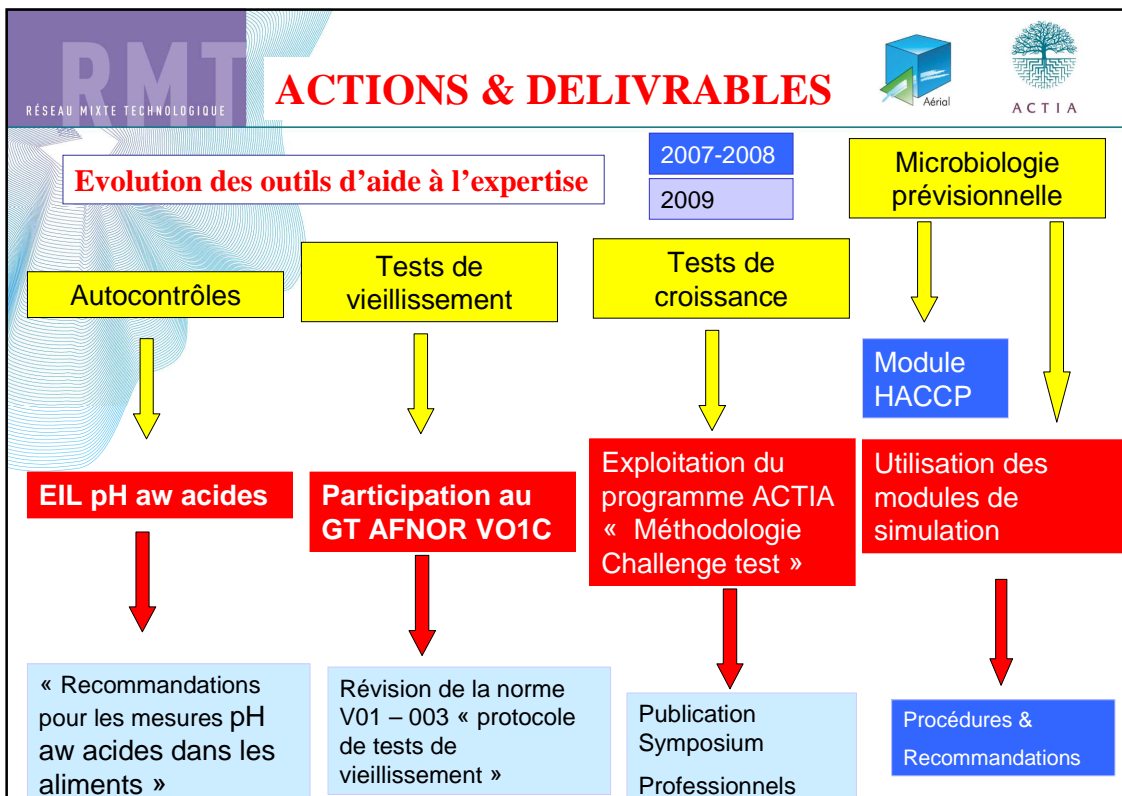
RMT
RÉSEAU MIXTE TECHNOLOGIQUE

ACTIONS & DELIVRABLES

Aérial

ACTIA

Evolution des outils d'aide à l'expertise

2007-2008

2009

Microbiologie prévisionnelle

Autocontrôles

Tests de vieillissement

Tests de croissance

Module HACCP

EIL pH aw acides

Participation au GT AFNOR VO1C

Exploitation du programme ACTIA « Méthodologie Challenge test »

Utilisation des modules de simulation

« Recommandations pour les mesures pH aw acides dans les aliments »

Révision de la norme V01 – 003 « protocole de tests de vieillissement »

Publication Symposium Professionnels

Procédures & Recommandations